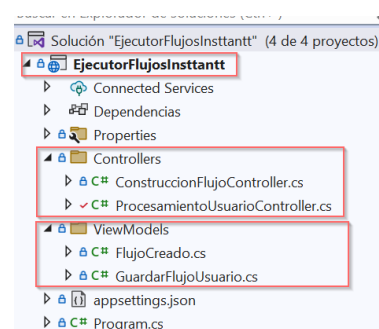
Buscar en Explorador de soluciones (Ctrl+`)

Solución "EjecutorFlujosInsttantt" (4 de 4 proyectos)

EjecutorFlujosInsttantt

Connected Services

Dependencias

Properties

Controllers

C# ConstruccionFlujoController.cs

C# ProcesamientoUsuarioController.cs

ViewModels

C# FlujoCreado.cs

C# GuardarFlujoUsuario.cs

appsettings.json

C# Program.cs